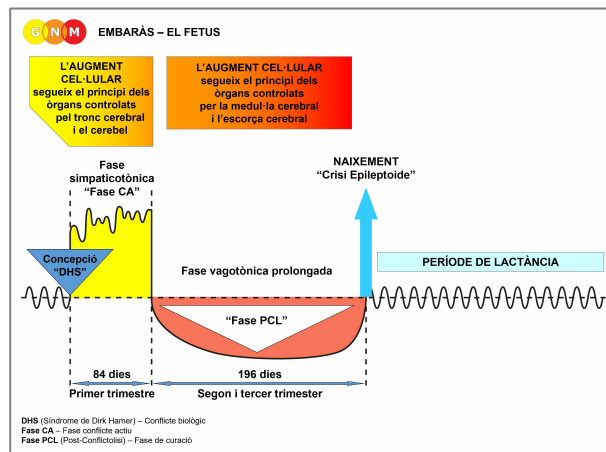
G N M EMBARÀS – EL FETUS

L'AUGMENT CEL·LULAR segueix el principi dels òrgans controlats pel tronc cerebral i el cerebel

L'AUGMENT CEL·LULAR segueix el principi dels òrgans controlats per la medul·la cerebral i l'escorça cerebral

Fase simpaticotònica "Fase CA"

NAIXEMENT "Crisi Epileptoide"

Concepció "DHS"

Fase vagotònica prolongada

PERÍODE DE LACTÀNCIA

"Fase PCL"

84 dies

Primer trimestre

196 dies

Segon i tercer trimestre

DHS (Síndrome de Dirk Hamer) – Conflicte biològic
Fase CA – Fase conflicte actiu
Fase PCL (Post-Conflictòlisi) – Fase de curació